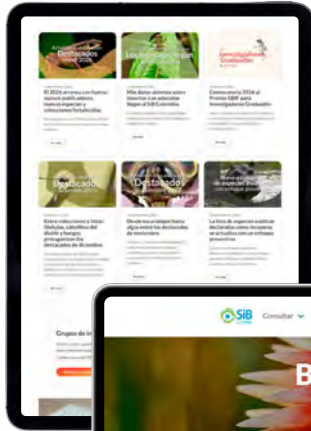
Destacados

Los desafíos que ...

Investigadores Graduados

El 2024 arranca con nuevos publicadores, nuevas especies y colecciones fortalecidas

Más datos abiertos sobre insectos: Los adecides llegan al SiB Colombia

Convocatoria 2024 al Premio GBIF para Investigadores Graduados

Destacados

Destacados

Especies exóticas

Entre colecciones y hitos: libélulas, caballitos del diablo y hongos protagonizan los destacados de diciembre

Desde escarabajos hasta algas entre los destacados de noviembre

La lista de especies exóticas declaradas como invasoras se actualiza con un enfoque preventivo

Grupos de in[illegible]

SiB Colombia

Consultar

B